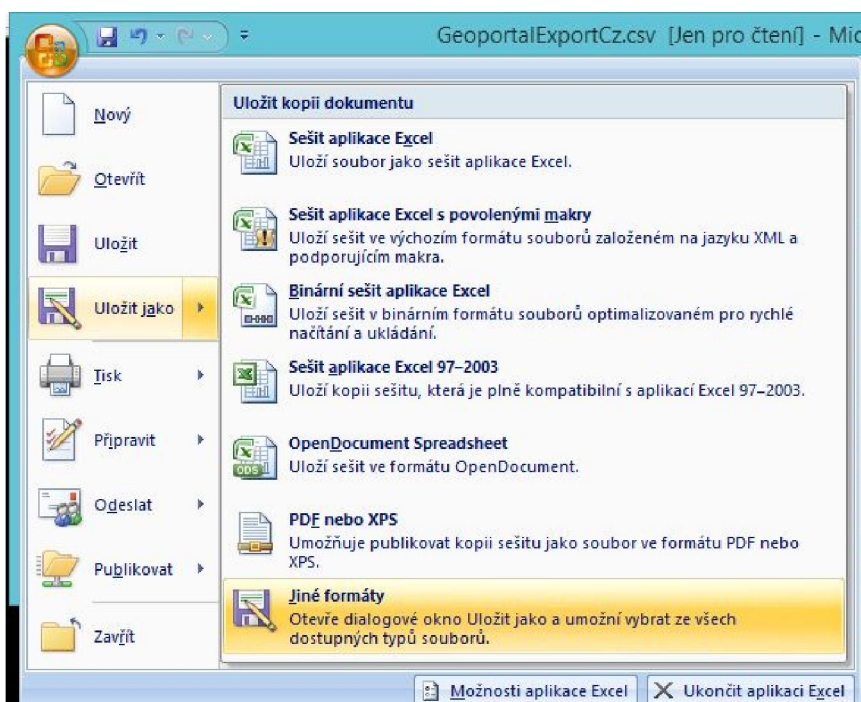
GeoportalExportCz.csv [Jen pro čtení] - Mic

Nový

Otevřít

Uložit

Uložit jako

Tisk

Připravit

Odeslat

Publikovat

Zavřít

Uložit kopii dokumentu

Sešit aplikace Excel
Uloží soubor jako sešit aplikace Excel.

Sešit aplikace Excel s povolenými makry
Uloží sešit ve výchozím formátu souborů založeném na jazyku XML a podporujícím makra.

Binární sešit aplikace Excel
Uloží sešit v binárním formátu souborů optimalizovaném pro rychlé načítání a ukládání.

Sešit aplikace Excel 97–2003
Uloží kopii sešitu, která je plně kompatibilní s aplikací Excel 97–2003.

OpenDocument Spreadsheet
Uloží sešit ve formátu OpenDocument.

PDF nebo XPS
Umožňuje publikovat kopii sešitu jako soubor ve formátu PDF nebo XPS.

Jiné formáty
Otevře dialogové okno Uložit jako a umožní vybrat ze všech dostupných typů souborů.

Možnosti aplikace Excel

Ukončit aplikaci Excel